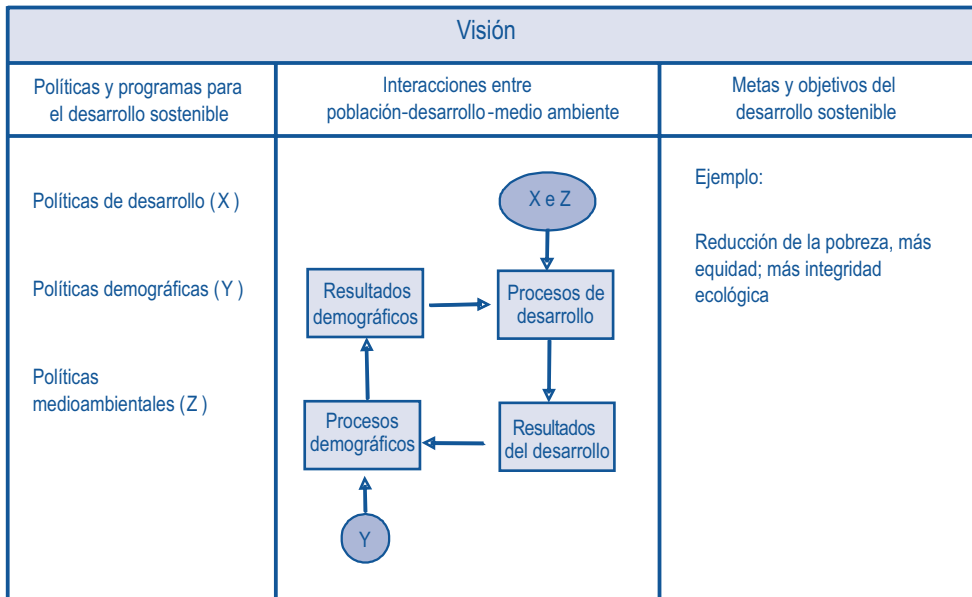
Visión

Políticas y programas para el desarrollo sostenible

Interacciones entre población-desarrollo-medio ambiente

Metas y objetivos del desarrollo sostenible

Políticas de desarrollo ( X )

Políticas demográficas ( Y )

Políticas medioambientales ( Z )

X e Z

Resultados demográficos

Procesos de desarrollo

Procesos demográficos

Resultados del desarrollo

Y

Ejemplo:

Reducción de la pobreza, más equidad; más integridad ecológica